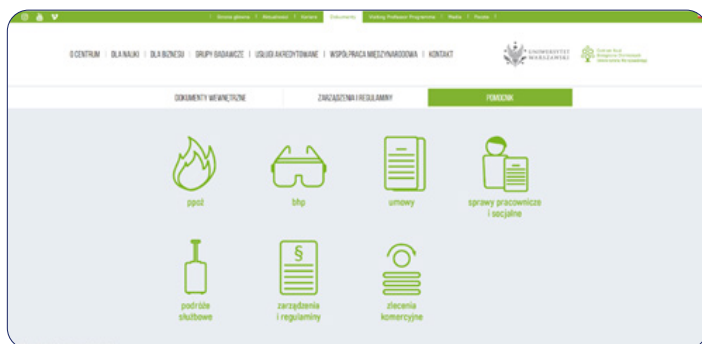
Strona główna | Aktualności | Kariera | Dokumenty | Visiting Professor Programme | Media | Poczta

O CENTRUM | DLA NAUKI | DLA BIZNESU | GRUPY BADAWCZE | USŁUGI AKREDYTOWANE | WSPÓŁPRACA MIĘDZYNARODOWA | KONTAKT

UNIWERSYTET WARSZAWSKI

Centrum Nauk Biologiczno-Chemicznych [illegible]

DOKUMENTY WEWNĘTRZNE | ZARZĄDZENIA I REGULAMINY | POMOCNIK

§

ppoż

bhp

umowy

sprawy pracownicze i socjalne

podróże służbowe

zarządzenia i regulaminy

zlecenia komercyjne